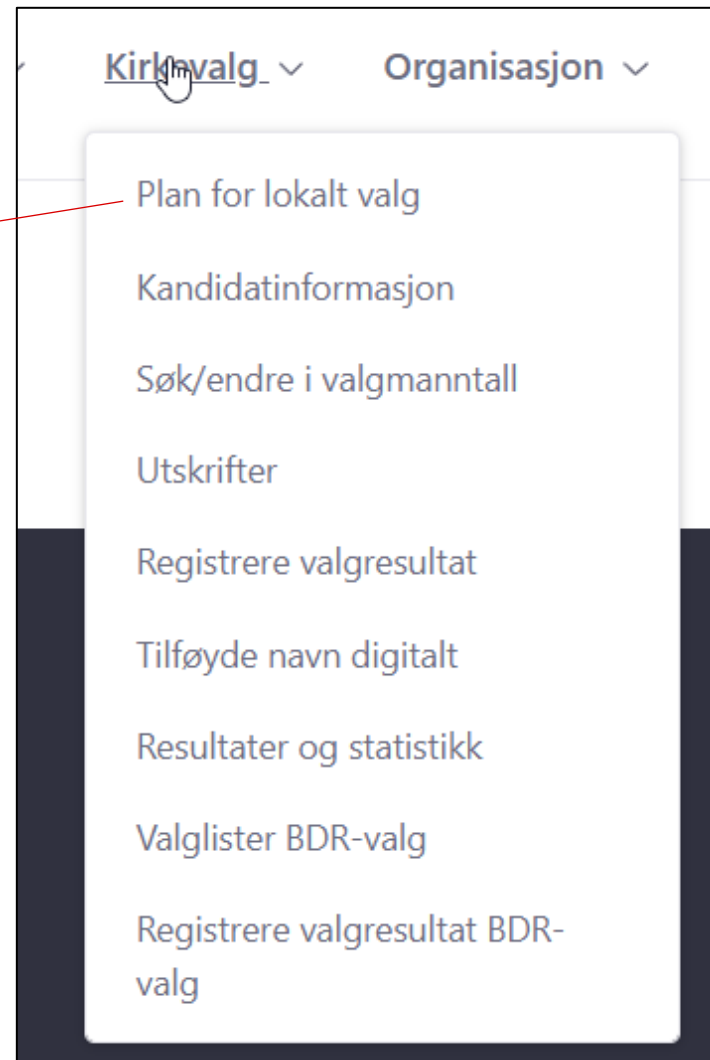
Kirkevalg ⌄ Organisasjon ⌄

Plan for lokalt valg

Kandidatinformasjon

Søk/endre i valgmanntall

Utskrifter

Registrere valgresultat

Tilføyde navn digitalt

Resultater og statistikk

Valglister BDR-valg

Registrere valgresultat BDR-valg